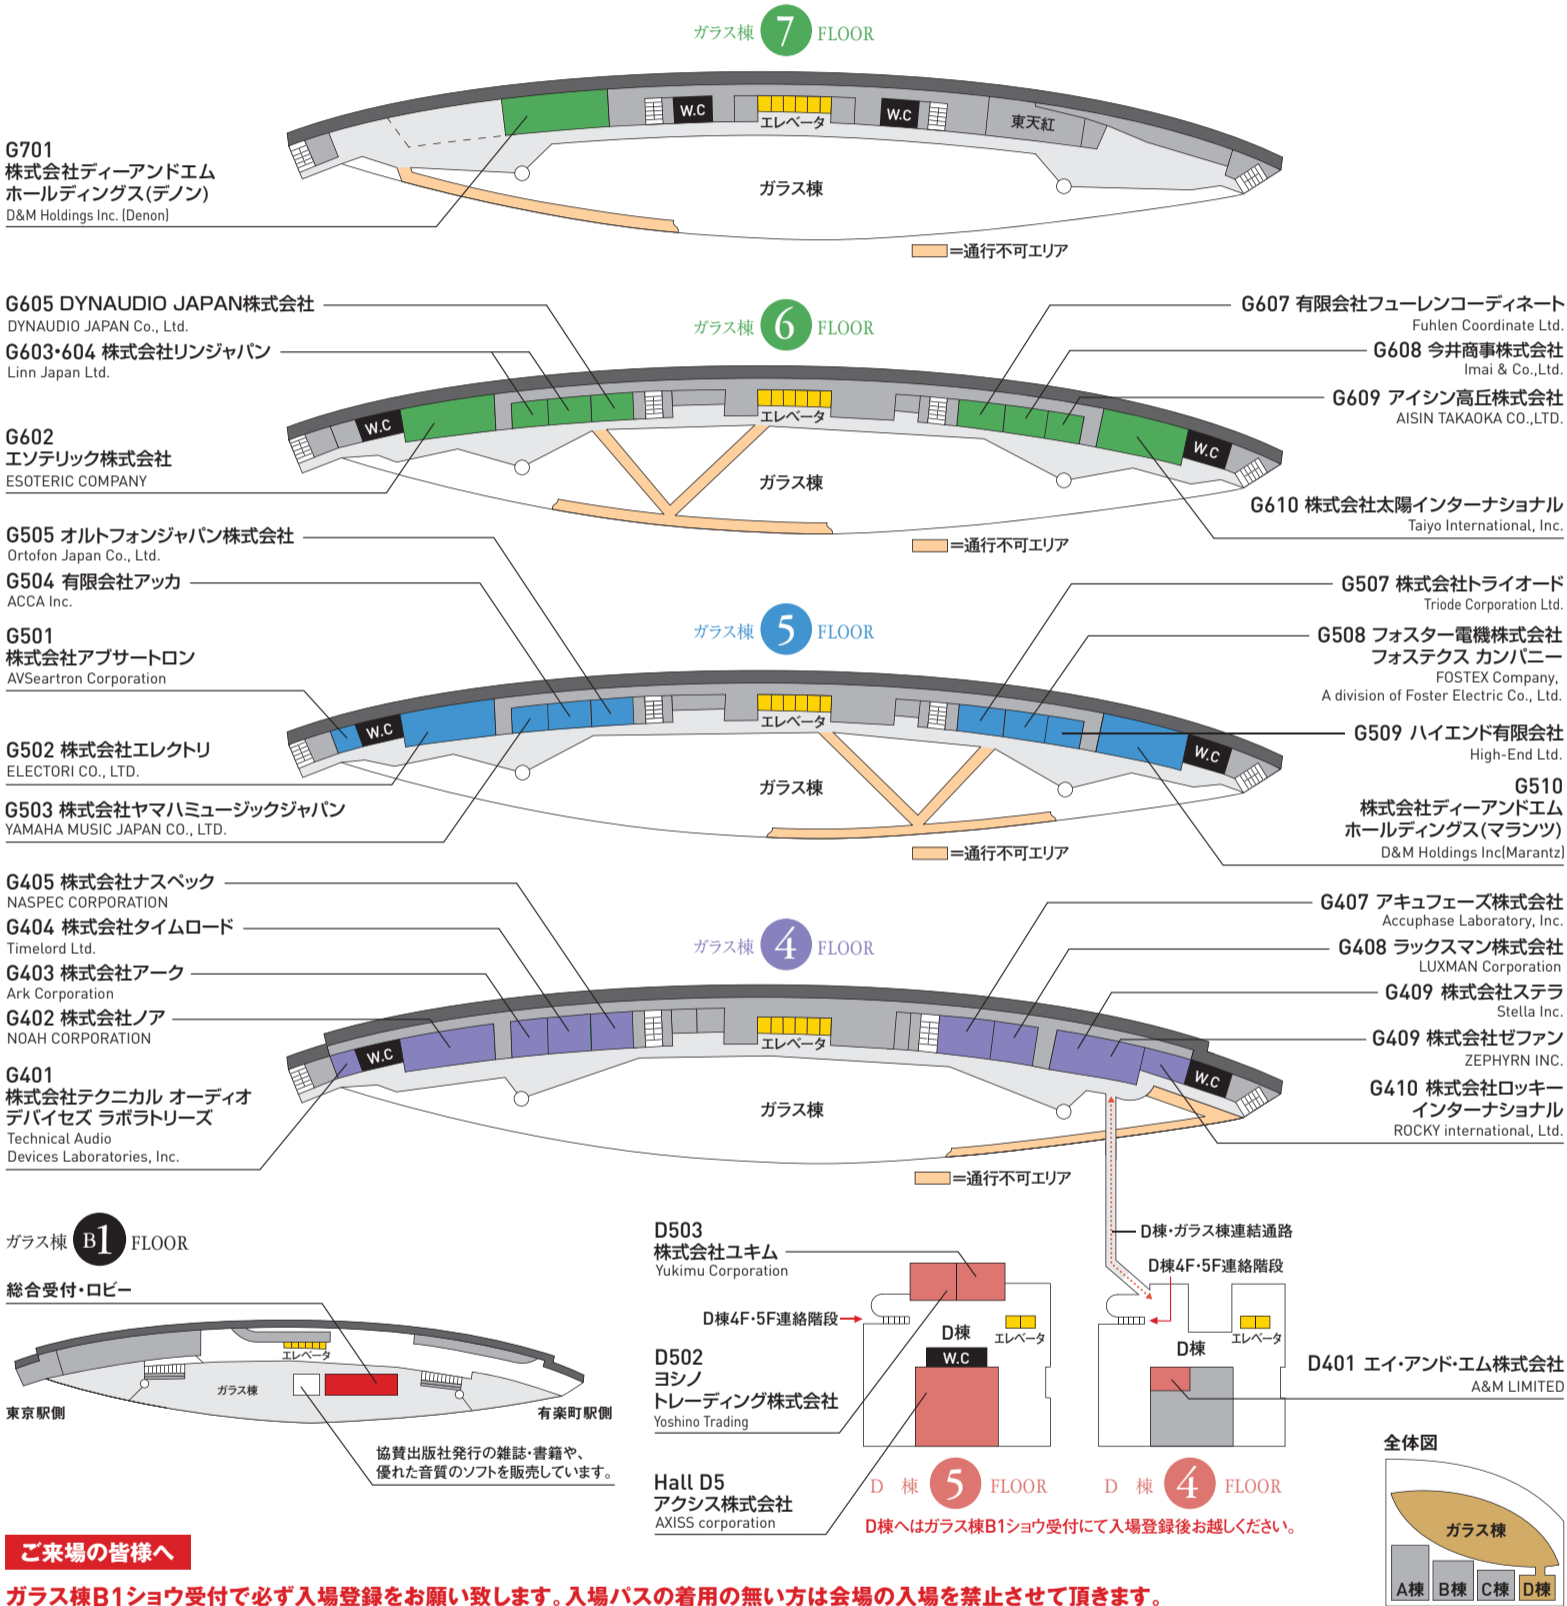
ガラス棟 7 FLOOR

G701
株式会社ディーアンドエム
ホールディングス(デノン)
D&M Holdings Inc.(Denon)

W.C
エレベータ
W.C
東天紅
ガラス棟
=通行不可エリア

G605 DYNAUDIO JAPAN株式会社
DYNAUDIO JAPAN Co., Ltd.
G603•604 株式会社リンジャパン
Linn Japan Ltd.
G602
エソテリック株式会社
ESOTERIC COMPANY

ガラス棟 6 FLOOR

G607 有限会社フューレンコーディネート
Fuhlen Coordinate Ltd.
G608 今井商事株式会社
Imai & Co.,Ltd.
G609 アイシン高丘株式会社
AISIN TAKAOKA CO.,LTD.
G610 株式会社太陽インターナショナル
Taiyo International, Inc.

W.C
エレベータ
W.C
ガラス棟
=通行不可エリア

G505 オルトフォンジャパン株式会社
Ortofon Japan Co., Ltd.
G504 有限会社アッカ
ACCA Inc.
G501
株式会社アブサートロン
AVSeartron Corporation
G502 株式会社エレクトリ
ELECTORI CO., LTD.
G503 株式会社ヤマハミュージックジャパン
YAMAHA MUSIC JAPAN CO., LTD.

ガラス棟 5 FLOOR

G507 株式会社トライオード
Triode Corporation Ltd.
G508 フォスター電機株式会社
フォステクス カンパニー
FOSTEX Company,
A division of Foster Electric Co., Ltd.
G509 ハイエンド有限会社
High-End Ltd.
G510
株式会社ディーアンドエム
ホールディングス(マランツ)
D&M Holdings Inc(Marantz)

W.C
エレベータ
W.C
ガラス棟
=通行不可エリア

G405 株式会社ナスペック
NASPEC CORPORATION
G404 株式会社タイムロード
Timelord Ltd.
G403 株式会社アーク
Ark Corporation
G402 株式会社ノア
NOAH CORPORATION
G401
株式会社テクニカル オーディオ
デバイセズ ラボラトリーズ
Technical Audio
Devices Laboratories, Inc.

ガラス棟 4 FLOOR

G407 アキュフェーズ株式会社
Accuphase Laboratory, Inc.
G408 ラックスマン株式会社
LUXMAN Corporation
G409 株式会社ステラ
Stella Inc.
G409 株式会社ゼファン
ZEPHYRN INC.
G410 株式会社ロッキー
インターナショナル
ROCKY international, Ltd.

W.C
エレベータ
W.C
ガラス棟
=通行不可エリア

ガラス棟 B1 FLOOR
総合受付・ロビー
エレベータ
ガラス棟
東京駅側
有楽町駅側
協賛出版社発行の雑誌・書籍や、
優れた音質のソフトを販売しています。

D503
株式会社ユキム
Yukimu Corporation
D棟4F・5F連絡階段
D502
ヨシノ
トレーディング株式会社
Yoshino Trading
Hall D5
アクシス株式会社
AXISS corporation
D棟
エレベータ
W.C
D 棟 5 FLOOR

D棟・ガラス棟連結通路
D棟4F・5F連絡階段
D棟
エレベータ
D401 エイ・アンド・エム株式会社
A&M LIMITED
D 棟 4 FLOOR
D棟へはガラス棟B1ショウ受付にて入場登録後お越しください。

全体図
ガラス棟
A棟 B棟 C棟 D棟

ご来場の皆様へ
ガラス棟B1ショウ受付で必ず入場登録をお願い致します。入場パスの着用の無い方は会場の入場を禁止させて頂きます。